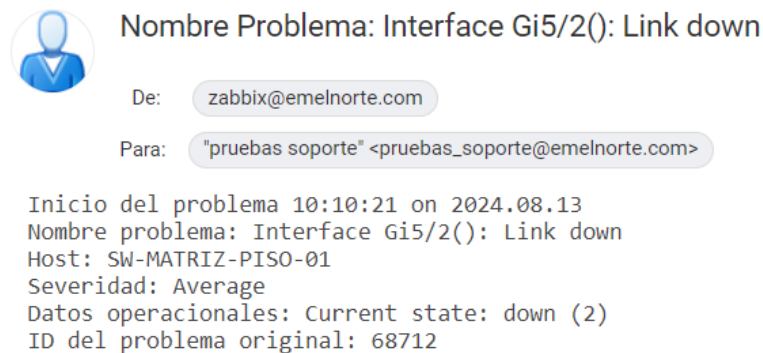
Nombre Problema: Interface Gi5/2(): Link down

De: zabbix@emelnorte.com

Para: "pruebas soporte" <pruebas_soporte@emelnorte.com>

Inicio del problema 10:10:21 on 2024.08.13
Nombre problema: Interface Gi5/2(): Link down
Host: SW-MATRIZ-PISO-01
Severidad: Average
Datos operacionales: Current state: down (2)
ID del problema original: 68712